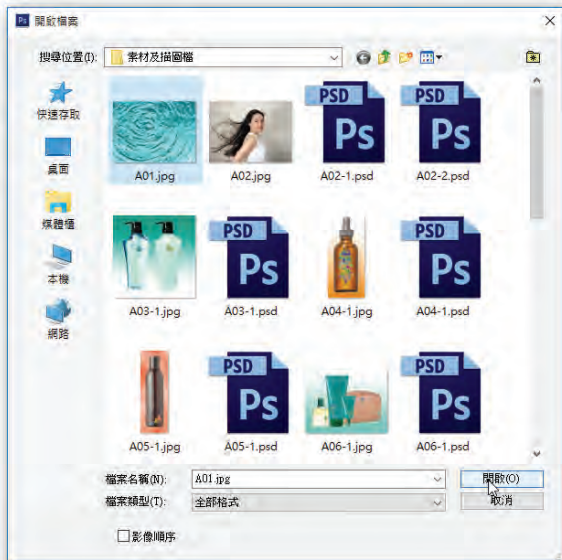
Ps 開啟檔案

搜尋位置(I): 素材及描圖檔

快速存取

桌面

媒體櫃

本機

網路

A01.jpg

A02.jpg

PSD Ps
A02-1.psd

PSD Ps
A02-2.psd

A03-1.jpg

PSD Ps
A03-1.psd

A04-1.jpg

PSD Ps
A04-1.psd

A05-1.jpg

PSD Ps
A05-1.psd

A06-1.jpg

PSD Ps
A06-1.psd

檔案名稱(N): A01.jpg

開啟(O)

檔案類型(T): 全部格式

取消

影像順序